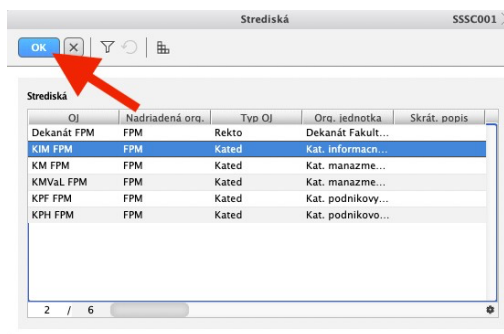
Strediská SSSC001

OK

Strediská

| OJ | Nadriadená org. | Typ OJ | Org. jednotka | Skrát. popis |
|---|---|---|---|---|
| Dekanát FPM | FPM | Rekto | Dekanát Fakult... | |
| KIM FPM | FPM | Kated | Kat. informacn... | |
| KM FPM | FPM | Kated | Kat. manazme... | |
| KMVaL FPM | FPM | Kated | Kat. manazme... | |
| KPF FPM | FPM | Kated | Kat. podnikovy... | |
| KPH FPM | FPM | Kated | Kat. podnikovo... | |

2 / 6